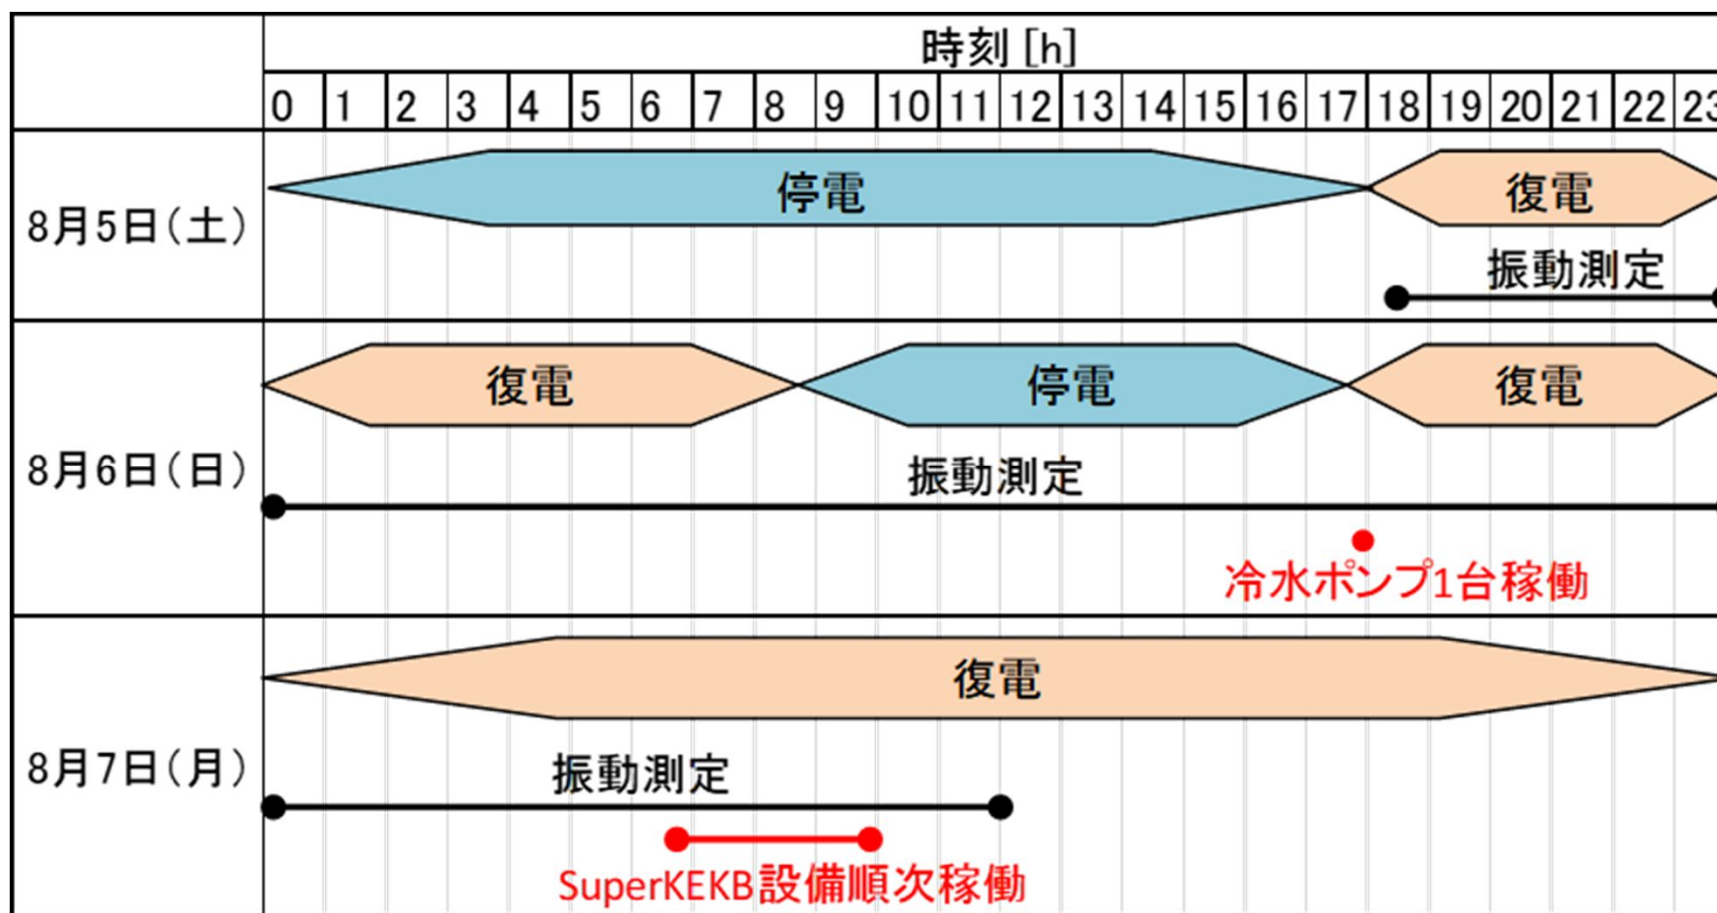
| | 時刻 [h] |
|---|---|
| | 0 1 2 3 4 5 6 7 8 9 10 11 12 13 14 15 16 17 18 19 20 21 22 23 |
| 8月5日（土） | 停電 復電 振動測定 |
| 8月6日（日） | 復電 停電 復電 振動測定 冷水ポンプ1台稼働 |
| 8月7日（月） | 復電 振動測定 SuperKEKB設備順次稼働 |